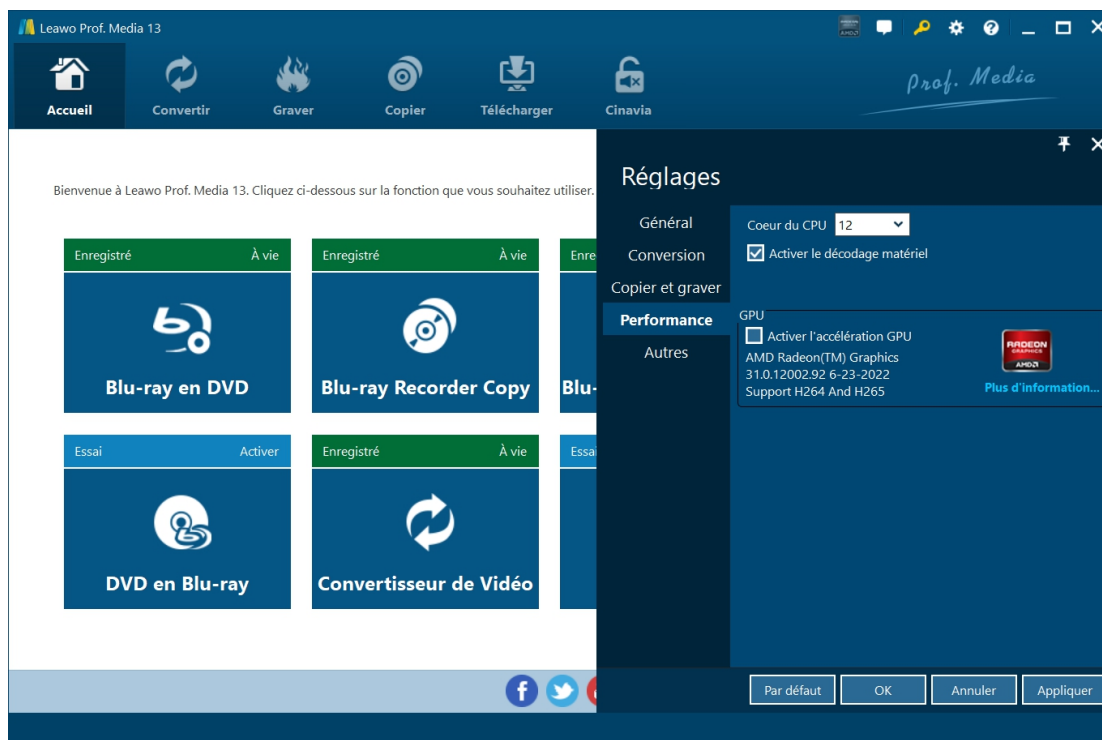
Leawo Prof. Media 13

AMD

Accueil Convertir Graver Copier Télécharger Cinavia

Prof. Media

Bienvenue à Leawo Prof. Media 13. Cliquez ci-dessous sur la fonction que vous souhaitez utiliser.

Enregistré À vie
Blu-ray en DVD

Enregistré À vie
Blu-ray Recorder Copy

Enre
Blu-

Essai Activer
DVD en Blu-ray

Enregistré À vie
Convertisseur de Vidéo

Essa

Réglages

Général
Conversion
Copier et graver
Performance
Autres

Coeur du CPU 12
Activer le décodage matériel

GPU
Activer l'accélération GPU
AMD Radeon(TM) Graphics
31.0.12002.92 6-23-2022
Support H264 And H265

RADEON GRAPHICS AMD
Plus d'information...

Par défaut OK Annuler Appliquer